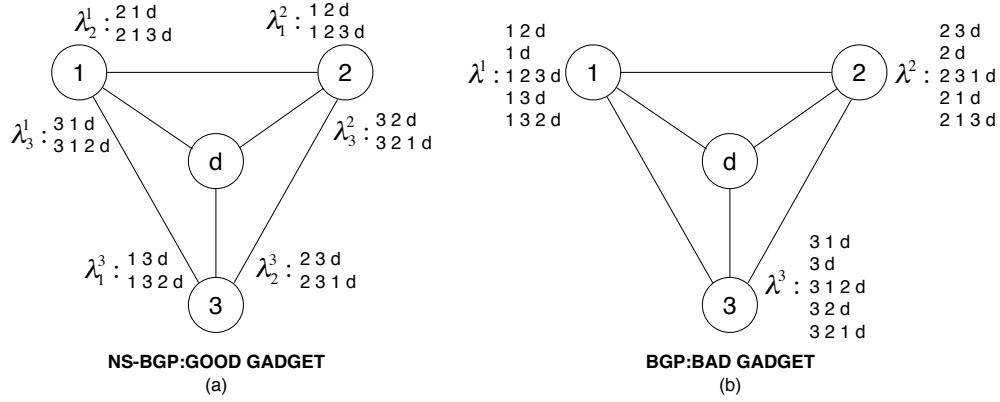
$\lambda_2^1$ : 2 1 d
2 1 3 d

$\lambda_1^2$ : 1 2 d
1 2 3 d

1

2

$\lambda_3^1$ : 3 1 d
3 1 2 d

d

$\lambda_3^2$ : 3 2 d
3 2 1 d

$\lambda_1^3$ : 1 3 d
1 3 2 d

$\lambda_2^3$ : 2 3 d
2 3 1 d

3

NS-BGP:GOOD GADGET
(a)

$\lambda^1$ : 1 2 d
1 d
1 2 3 d
1 3 d
1 3 2 d

1

2

$\lambda^2$ : 2 3 d
2 d
2 3 1 d
2 1 d
2 1 3 d

d

3

$\lambda^3$ : 3 1 d
3 d
3 1 2 d
3 2 d
3 2 1 d

BGP:BAD GADGET
(b)